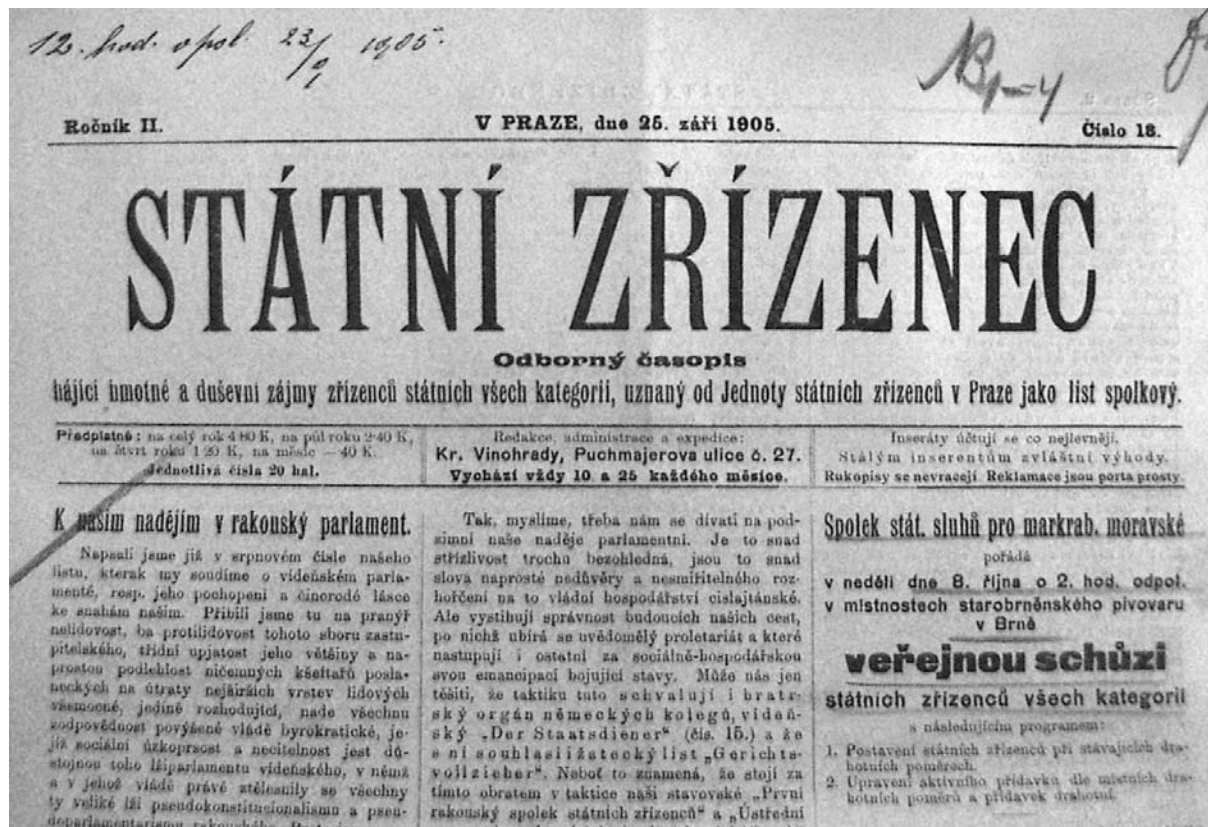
12. hod. odpol. 23/9 1905.

Brno 4

Ročník II.

V PRAZE, dne 25. září 1905.

Číslo 18.

STÁTNÍ ZŘÍZENEC

Odborný časopis

hájící hmotné a duševní zájmy zřízenců státních všech kategorií, uznaný od Jednoty státních zřízenců v Praze jako list spolkový.

Předplatné: na celý rok 4·80 K, na půl roku 2·40 K, na čtvrt roku 1·20 K, na měsíc —·40 K. Jednotlivá čísla 20 hal.

Redakce, administrace a expedice: Kr. Vinohrady, Puchmajerova ulice č. 27. Vychází vždy 10 a 25 každého měsíce.

Inseráty účtují se co nejlevněji. Stálým inserentům zvláštní výhody. Rukopisy se nevracejí. Reklamace jsou porta prosty.

K našim nadějím v rakouský parlament.

Napsali jsme již v srpnovém čísle našeho listu, kterak my soudíme o vídeňském parlamentě, resp. jeho pochopení a činorodé lásce ke snahám našim. Přibili jsme tu na pranýř nelidovost, ba protilidovost tohoto sboru zastupitelského, třídní upjatost jeho většiny a naprostou podlehlost ničemných kšeftařů poslaneckých na útraty nejširších vrstev lidových všemocné, jedině rozhodující, nade všechnu zodpovědnost povýšené vládě byrokratické, jejíž sociální úzkoprsost a necitelnost jest důstojnou toho lžiparlamentu vídeňského, v němž a v jehož vládě právě ztělesnily se všechny ty veliké lži pseudokonstitucionalismu a pseudoparlamentarismu rakouského. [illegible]

Tak, myslíme, třeba nám se dívati na podzimní naše naděje parlamentní. Je to snad střízlivost trochu bezohledná, jsou to snad slova naprosté nedůvěry a nesmiřitelného rozhořčení na to vládní hospodářství cislajtánské. Ale vystihují správnost budoucích našich cest, po nichž ubírá se uvědomělý proletariát a které nastupují i ostatní za sociálně-hospodářskou svou emancipaci bojující stavy. Může nás jen těšiti, že taktiku tuto schvalují i bratrský orgán německých kolegů, vídeňský „Der Staatsdiener" (čís. 15.) a že ní souhlasí i žatecký list „Gerichtsvollzieher". Neboť to znamená, že stojí za tímto obratem v taktice naši stavovské „První rakouský spolek státních zřízenců" a „Ústřední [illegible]

Spolek stát. sluhů pro markrab. moravské pořádá v neděli dne 8. října o 2. hod. odpol. v místnostech starobrněnského pivovaru v Brně veřejnou schůzi státních zřízenců všech kategorií s následujícím programem:

1. Postavení státních zřízenců při stávajících drahotních poměrech.
2. Upravení aktivního přídavku dle místních drahotních poměrů a přídavek drahotní.